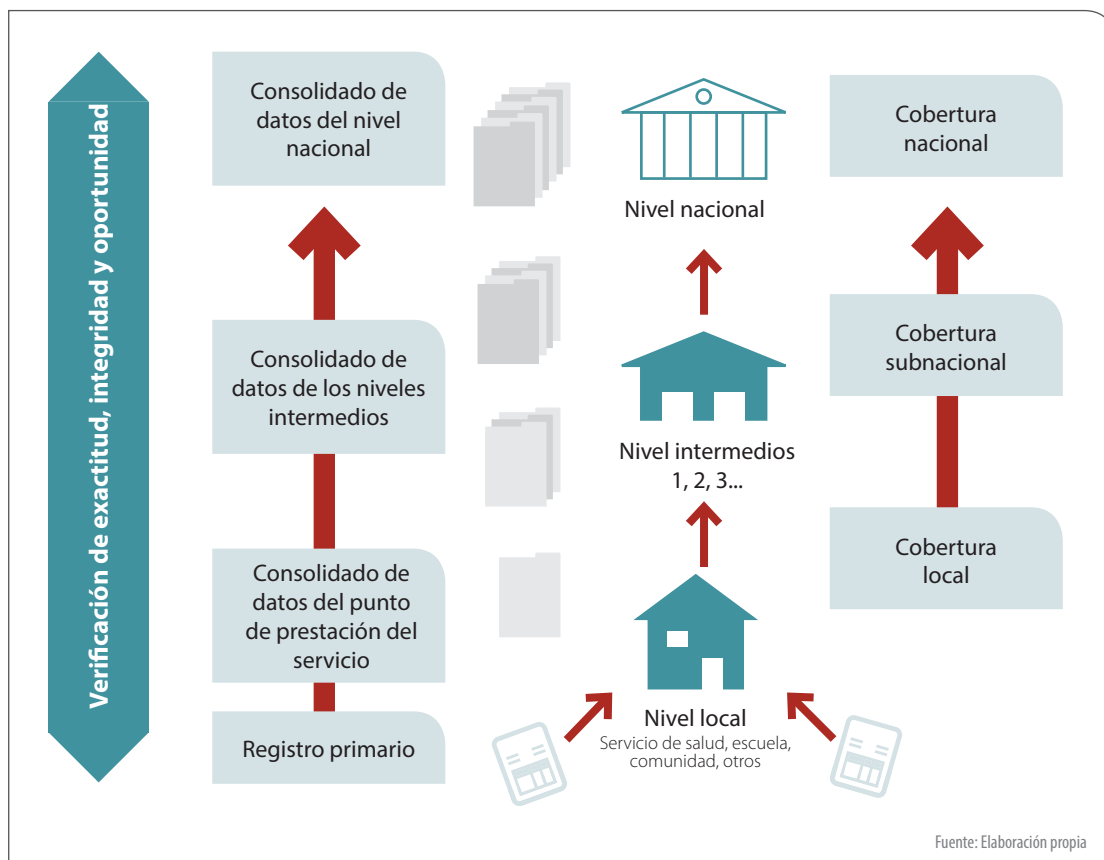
Verificación de exactitud, integridad y oportunidad

Consolidado de datos del nivel nacional

Consolidado de datos de los niveles intermedios

Consolidado de datos del punto de prestación del servicio

Registro primario

Nivel nacional

Nivel intermedios 1, 2, 3...

Nivel local
Servicio de salud, escuela, comunidad, otros

Cobertura nacional

Cobertura subnacional

Cobertura local

Fuente: Elaboración propia